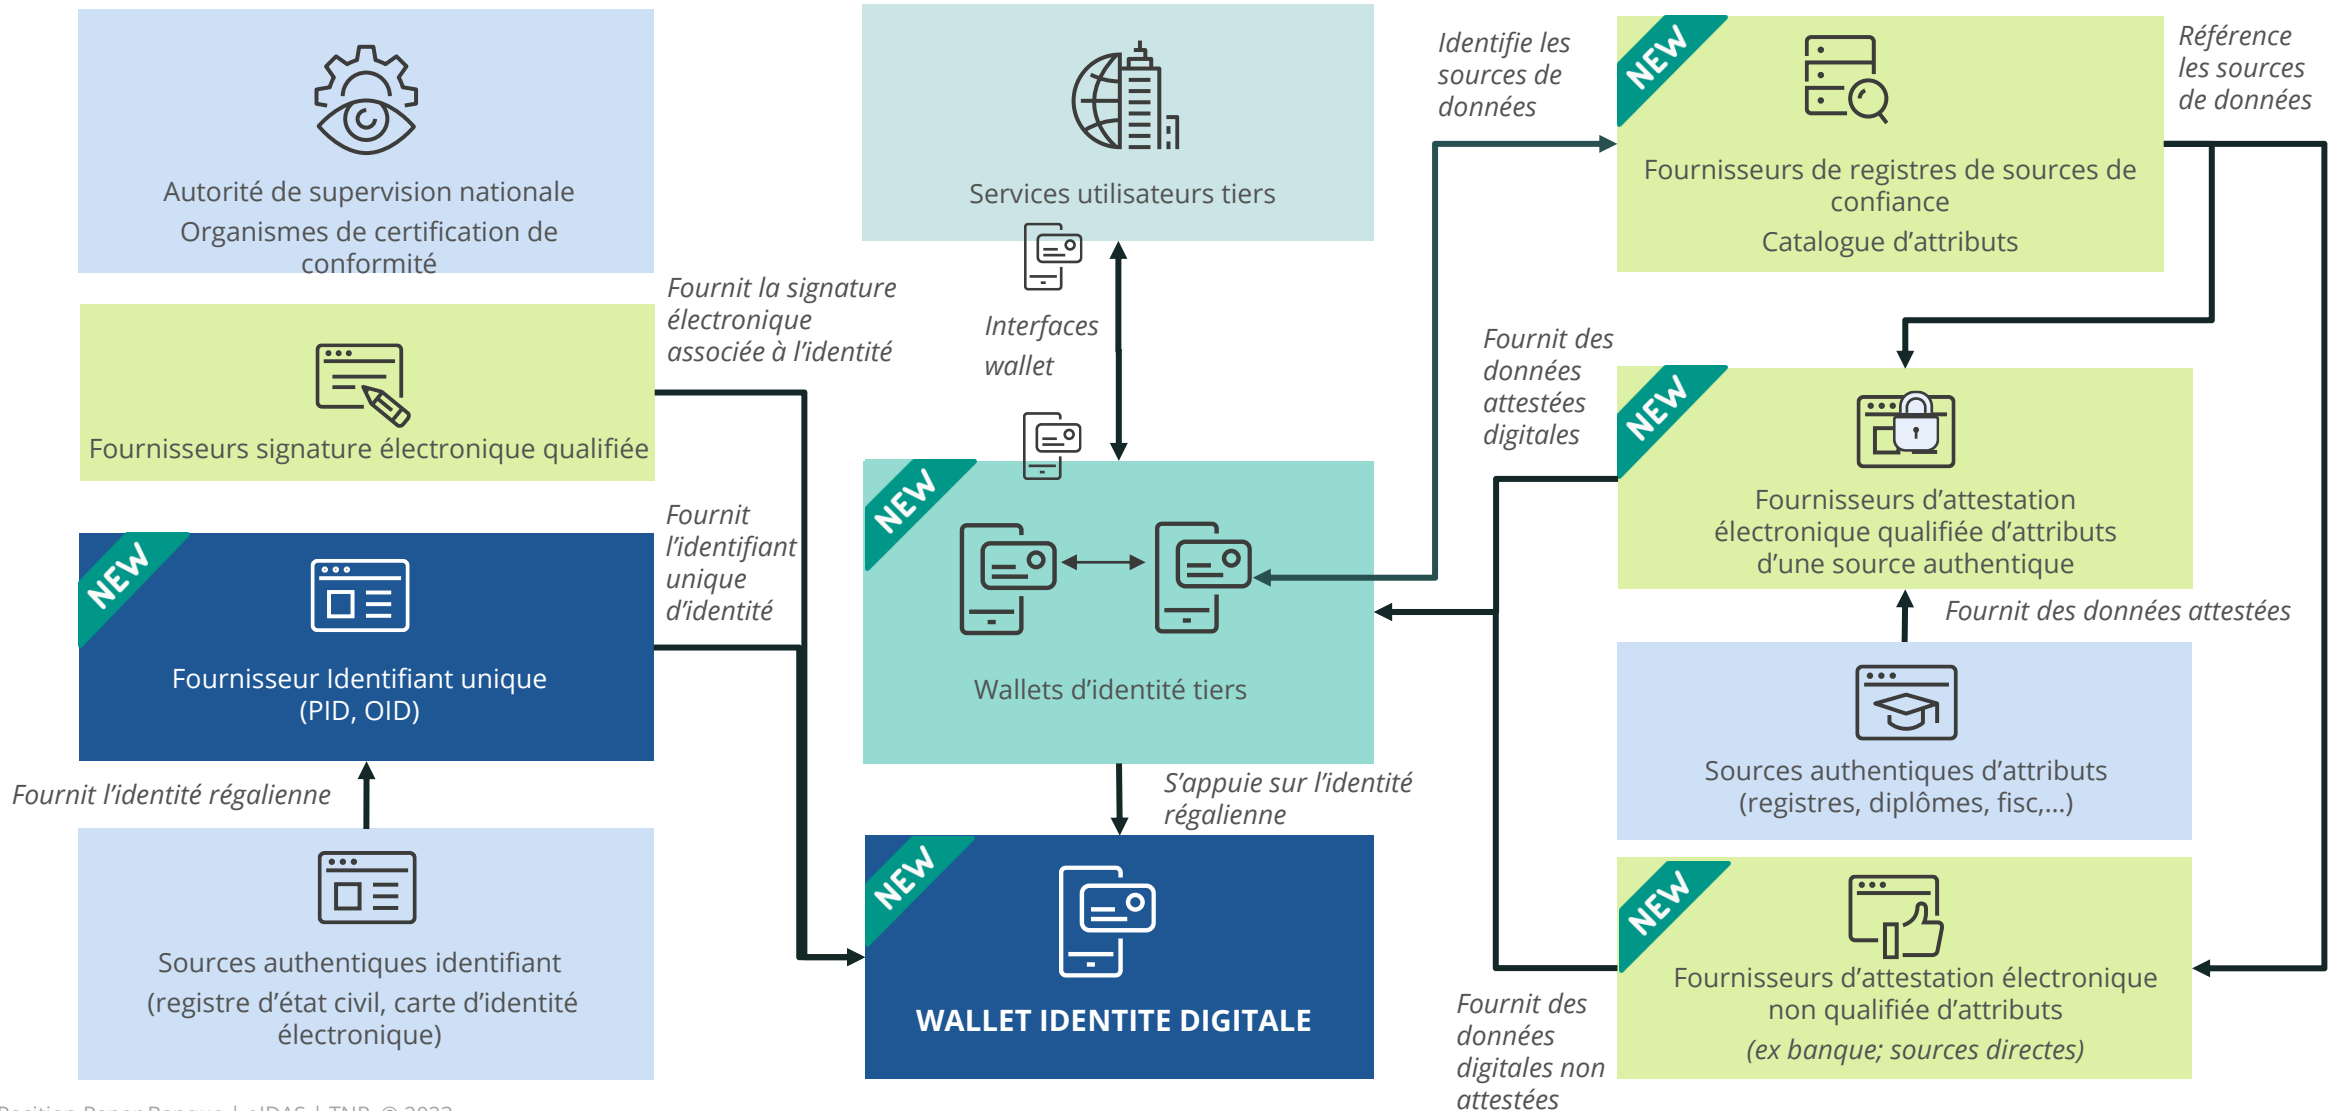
Autorité de supervision nationale
Organismes de certification de conformité

Services utilisateurs tiers

Identifie les sources de données

NEW
Fournisseurs de registres de sources de confiance
Catalogue d'attributs

Référence les sources de données

Fournit la signature électronique associée à l'identité

Interfaces wallet

Fournisseurs signature électronique qualifiée

Fournit des données attestées digitales

NEW
Fournisseurs d'attestation électronique qualifiée d'attributs d'une source authentique

NEW
Wallets d'identité tiers

Fournit l'identifiant unique d'identité

NEW
Fournisseur Identifiant unique
(PID, OID)

Fournit des données attestées

Sources authentiques d'attributs
(registres, diplômes, fisc,…)

Fournit l'identité régalienne

S'appuie sur l'identité régalienne

NEW
WALLET IDENTITE DIGITALE

Sources authentiques identifiant
(registre d'état civil, carte d'identité électronique)

NEW
Fournisseurs d'attestation électronique non qualifiée d'attributs
(ex banque; sources directes)

Fournit des données digitales non attestées

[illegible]